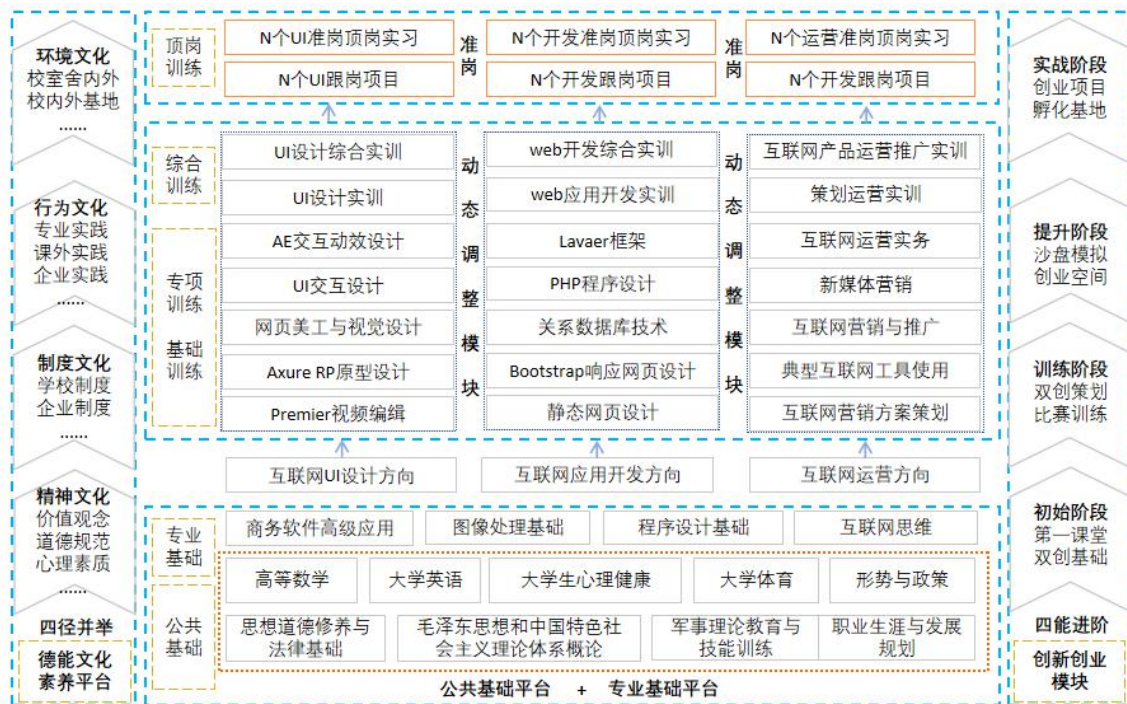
环境文化
校室舍内外
校内外基地
......

行为文化
专业实践
课外实践
企业实践
......

制度文化
学校制度
企业制度
......

精神文化
价值观念
道德规范
心理素质

四径并举

德能文化
素养平台

顶岗训练

N个UI准岗顶岗实习
N个UI跟岗项目

准岗

N个开发准岗顶岗实习
N个开发跟岗项目

准岗

N个运营准岗顶岗实习
N个运营跟岗项目

综合训练

专项训练

基础训练

UI设计综合实训
UI设计实训
AE交互动效设计
UI交互设计
网页美工与视觉设计
Axure RP原型设计
Premier视频编辑

动态调整模块

web开发综合实训
web应用开发实训
Lavaer框架
PHP程序设计
关系数据库技术
Bootstrap响应网页设计
静态网页设计

动态调整模块

互联网产品运营推广实训
策划运营实训
互联网运营实务
新媒体营销
互联网营销与推广
典型互联网工具使用
互联网营销方案策划

互联网UI设计方向
互联网应用开发方向
互联网运营方向

专业基础

商务软件高级应用
图像处理基础
程序设计基础
互联网思维

公共基础

高等数学
大学英语
大学生心理健康
大学体育
形势与政策
思想道德修养与法律基础
毛泽东思想和中国特色社会主义理论体系概论
军事理论教育与技能训练
职业生涯与发展规划

公共基础平台 + 专业基础平台

实战阶段
创业项目
孵化基地

提升阶段
沙盘模拟
创业空间

训练阶段
双创策划
比赛训练

初始阶段
第一课堂
双创基础

四能进阶

创新创业模块